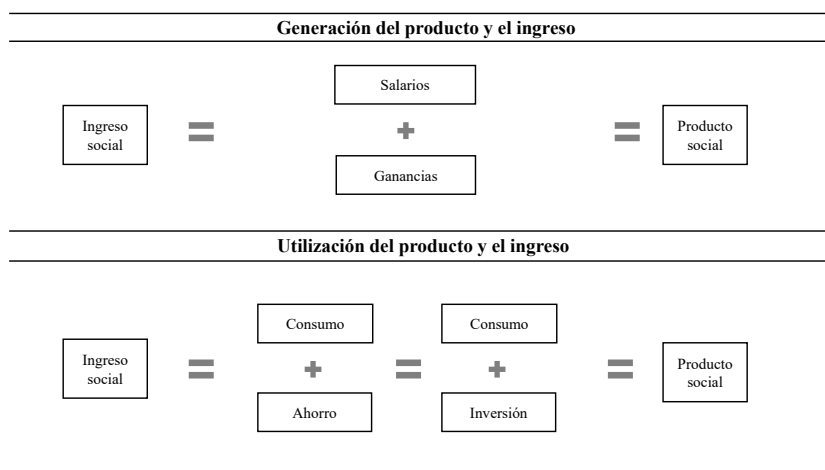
**Generación del producto y el ingreso**

Ingreso social = Salarios + Ganancias = Producto social

**Utilización del producto y el ingreso**

Ingreso social = Consumo + Ahorro = Consumo + Inversión = Producto social